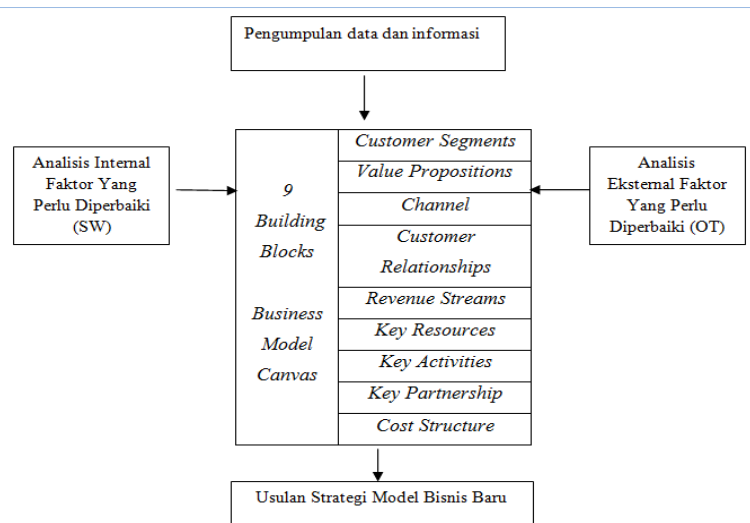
Pengumpulan data dan informasi

Analisis Internal Faktor Yang Perlu Diperbaiki (SW)

9 Building Blocks

Business Model Canvas

Customer Segments
Value Propositions
Channel
Customer Relationships
Revenue Streams
Key Resources
Key Activities
Key Partnership
Cost Structure

Analisis Eksternal Faktor Yang Perlu Diperbaiki (OT)

Usulan Strategi Model Bisnis Baru